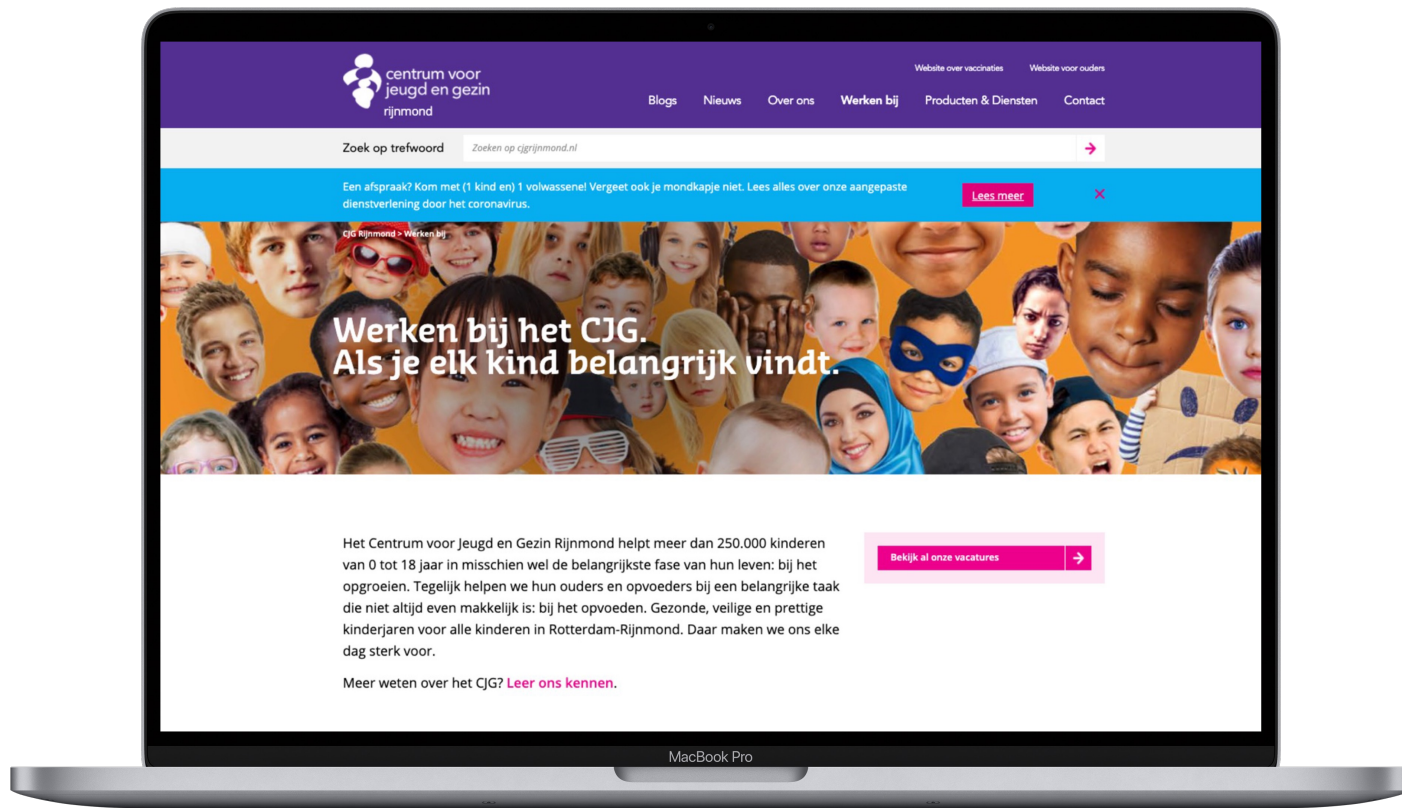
centrum voor jeugd en gezin rijnmond

Website over vaccinaties Website voor ouders

Blogs Nieuws Over ons Werken bij Producten & Diensten Contact

Zoek op trefwoord Zoeken op cjgrijnmond.nl

Een afspraak? Kom met (1 kind en) 1 volwassene! Vergeet ook je mondkapje niet. Lees alles over onze aangepaste dienstverlening door het coronavirus.

Lees meer

×

CJG Rijnmond > Werken bij

Werken bij het CJG.
Als je elk kind belangrijk vindt.

Het Centrum voor Jeugd en Gezin Rijnmond helpt meer dan 250.000 kinderen van 0 tot 18 jaar in misschien wel de belangrijkste fase van hun leven: bij het opgroeien. Tegelijk helpen we hun ouders en opvoeders bij een belangrijke taak die niet altijd even makkelijk is: bij het opvoeden. Gezonde, veilige en prettige kinderjaren voor alle kinderen in Rotterdam-Rijnmond. Daar maken we ons elke dag sterk voor.

Meer weten over het CJG? Leer ons kennen.

Bekijk al onze vacatures

MacBook Pro